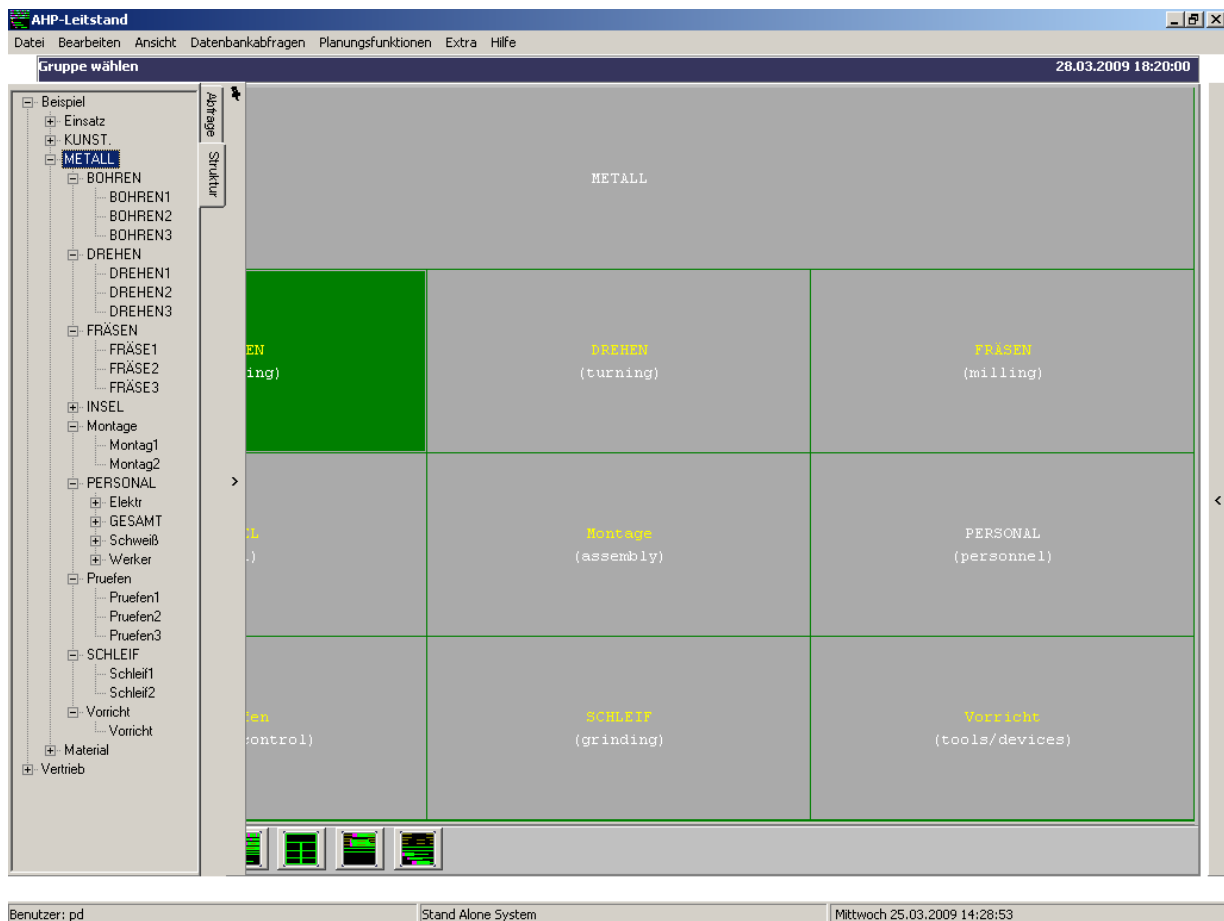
AHP-Leitstand

Datei Bearbeiten Ansicht Datenbankabfragen Planungsfunktionen Extra Hilfe

Gruppe wählen

28.03.2009 18:20:00

Beispiel
Einsatz
KUNST.
METALL
BOHREN
BOHREN1
BOHREN2
BOHREN3
DREHEN
DREHEN1
DREHEN2
DREHEN3
FRÄSEN
FRÄSE1
FRÄSE2
FRÄSE3
INSEL
Montage
Montag1
Montag2
PERSONAL
Elektr
GESAMT
Schweiß
Werker
Pruefen
Pruefen1
Pruefen2
Pruefen3
SCHLEIF
Schleif1
Schleif2
Vorricht
Vorricht
Material
Vertrieb

Abfrage
Struktur

METALL

EN
ing)

DREHEN
(turning)

FRÄSEN
(milling)

L
.)

Montage
(assembly)

PERSONAL
(personnel)

fen
control)

SCHLEIF
(grinding)

Vorricht
(tools/devices)

Benutzer: pd

Stand Alone System

Mittwoch 25.03.2009 14:28:53